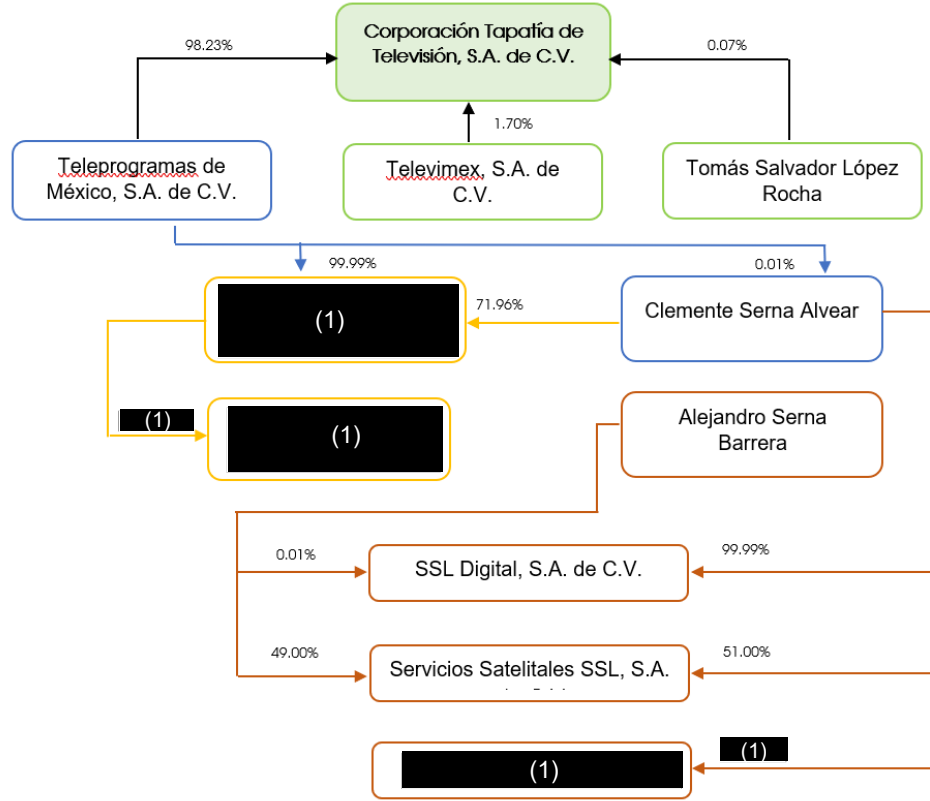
98.23%

Corporación Tapatía de Televisión, S.A. de C.V.

0.07%

1.70%

Teleprogramas de México, S.A. de C.V.

Televimex, S.A. de C.V.

Tomás Salvador López Rocha

99.99%

0.01%

(1)

71.96%

Clemente Serna Alvear

(1)

(1)

Alejandro Serna Barrera

0.01%

SSL Digital, S.A. de C.V.

99.99%

49.00%

Servicios Satelitales SSL, S.A. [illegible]

51.00%

(1)

(1)